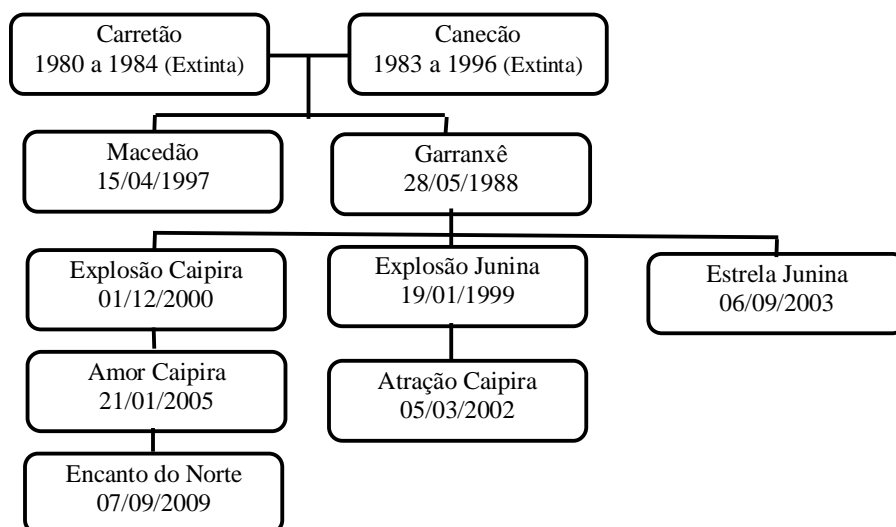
Carretão
1980 a 1984 (Extinta)

Canecão
1983 a 1996 (Extinta)

Macedão
15/04/1997

Garranxê
28/05/1988

Explosão Caipira
01/12/2000

Explosão Junina
19/01/1999

Estrela Junina
06/09/2003

Amor Caipira
21/01/2005

Atração Caipira
05/03/2002

Encanto do Norte
07/09/2009